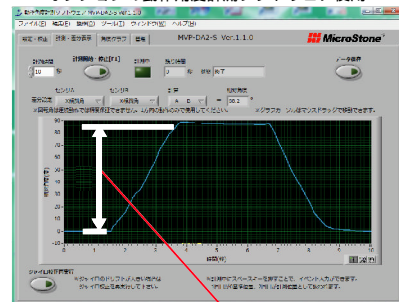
ファイル(F) 編集(E) 操作(O) ツール(T) ウィンドウ(W) ヘルプ(H)

MVP-DA2-S Ver.1.1.0

MicroStone

計測時間
10 秒

計測開始・停止[F4]

データ保存

状態
完了

センサA
X角度

センサB
X角度

式
A - B

角度補正
36.3

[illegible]

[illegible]

グラフ

90
80
70
60
50
40
30
20
10
0
-10

0 1 2 3 4 5 6 7 8 9 10

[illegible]

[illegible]

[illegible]